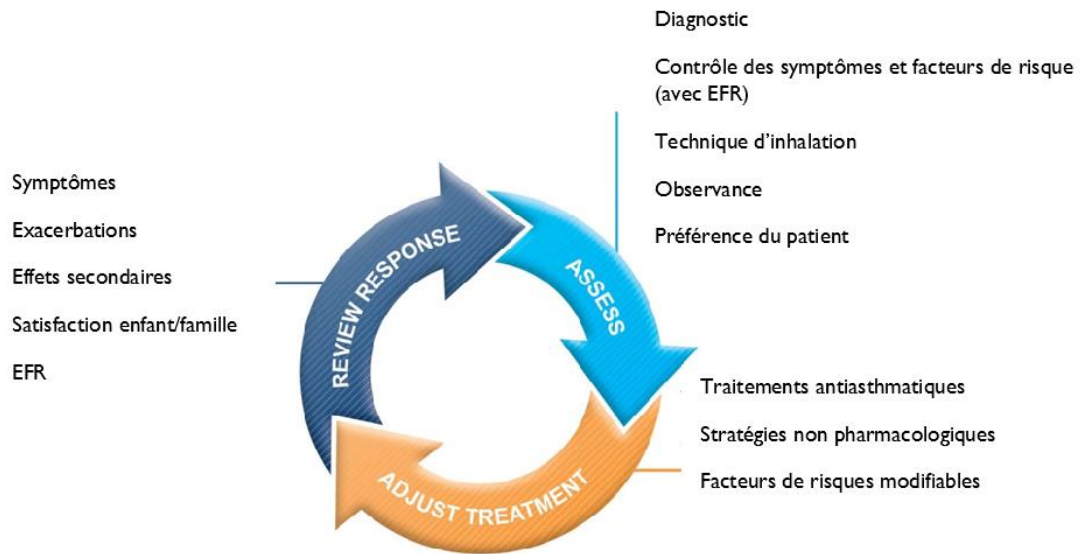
Diagnostic

Contrôle des symptômes et facteurs de risque (avec EFR)

Technique d'inhalation

Observance

Préférence du patient

Symptômes

Exacerbations

Effets secondaires

Satisfaction enfant/famille

EFR

REVIEW RESPONSE

ASSESS

ADJUST TREATMENT

Traitements antiasthmatiques

Stratégies non pharmacologiques

Facteurs de risques modifiables